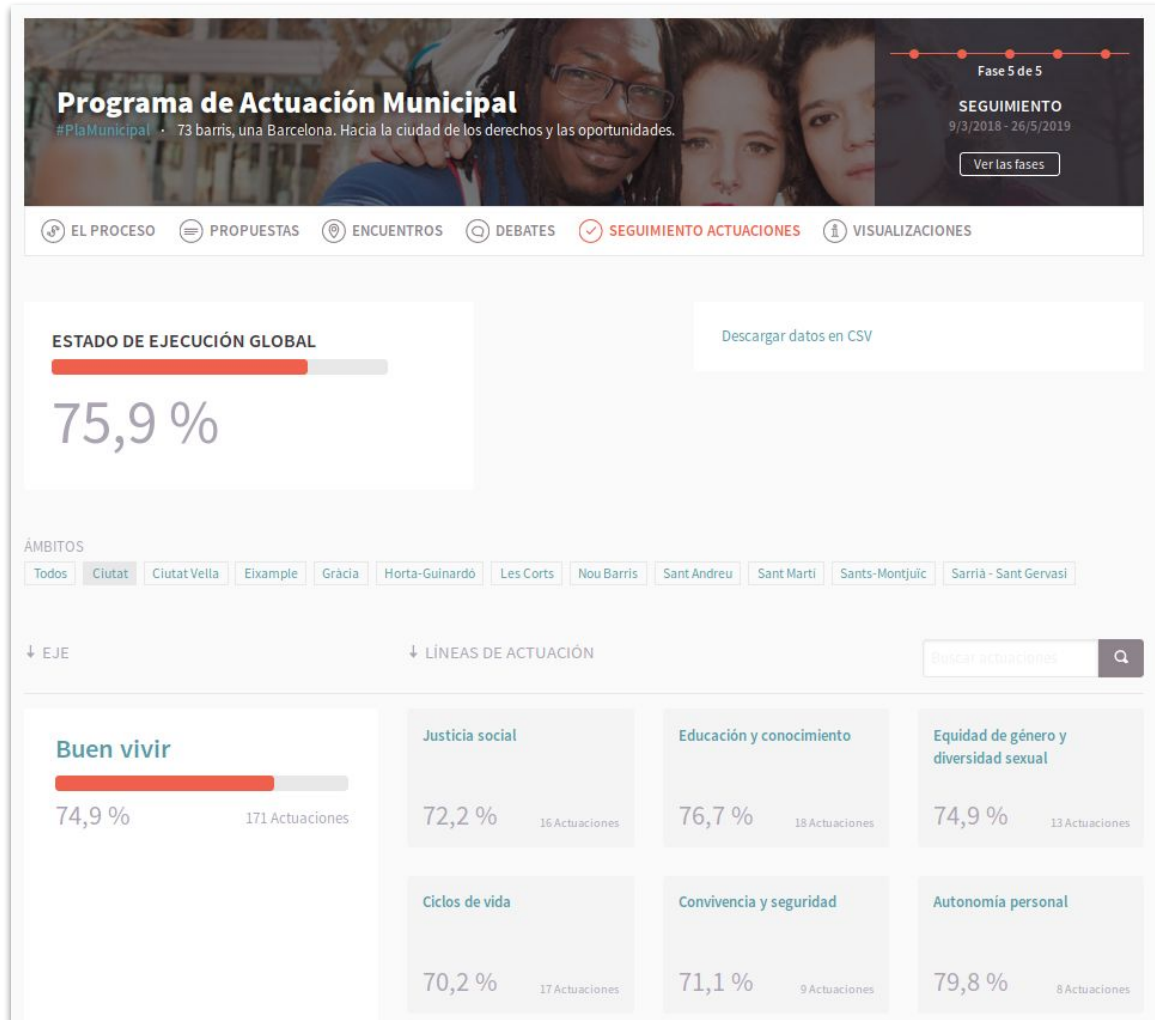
Programa de Actuación Municipal
#PlaMunicipal · 73 barris, una Barcelona. Hacia la ciudad de los derechos y las oportunidades.

Fase 5 de 5
SEGUIMIENTO
9/3/2018 - 26/5/2019
Ver las fases

EL PROCESO PROPUESTAS ENCUENTROS DEBATES SEGUIMIENTO ACTUACIONES VISUALIZACIONES

ESTADO DE EJECUCIÓN GLOBAL
75,9 %

Descargar datos en CSV

ÁMBITOS
Todos Ciutat Ciutat Vella Eixample Gràcia Horta-Guinardó Les Corts Nou Barris Sant Andreu Sant Martí Sants-Montjuïc Sarrià - Sant Gervasi

↓ EJE
↓ LÍNEAS DE ACTUACIÓN
Buscar actuaciones

Buen vivir
74,9 % 171 Actuaciones

Justicia social
72,2 % 16 Actuaciones

Educación y conocimiento
76,7 % 18 Actuaciones

Equidad de género y diversidad sexual
74,9 % 13 Actuaciones

Ciclos de vida
70,2 % 17 Actuaciones

Convivencia y seguridad
71,1 % 9 Actuaciones

Autonomía personal
79,8 % 8 Actuaciones